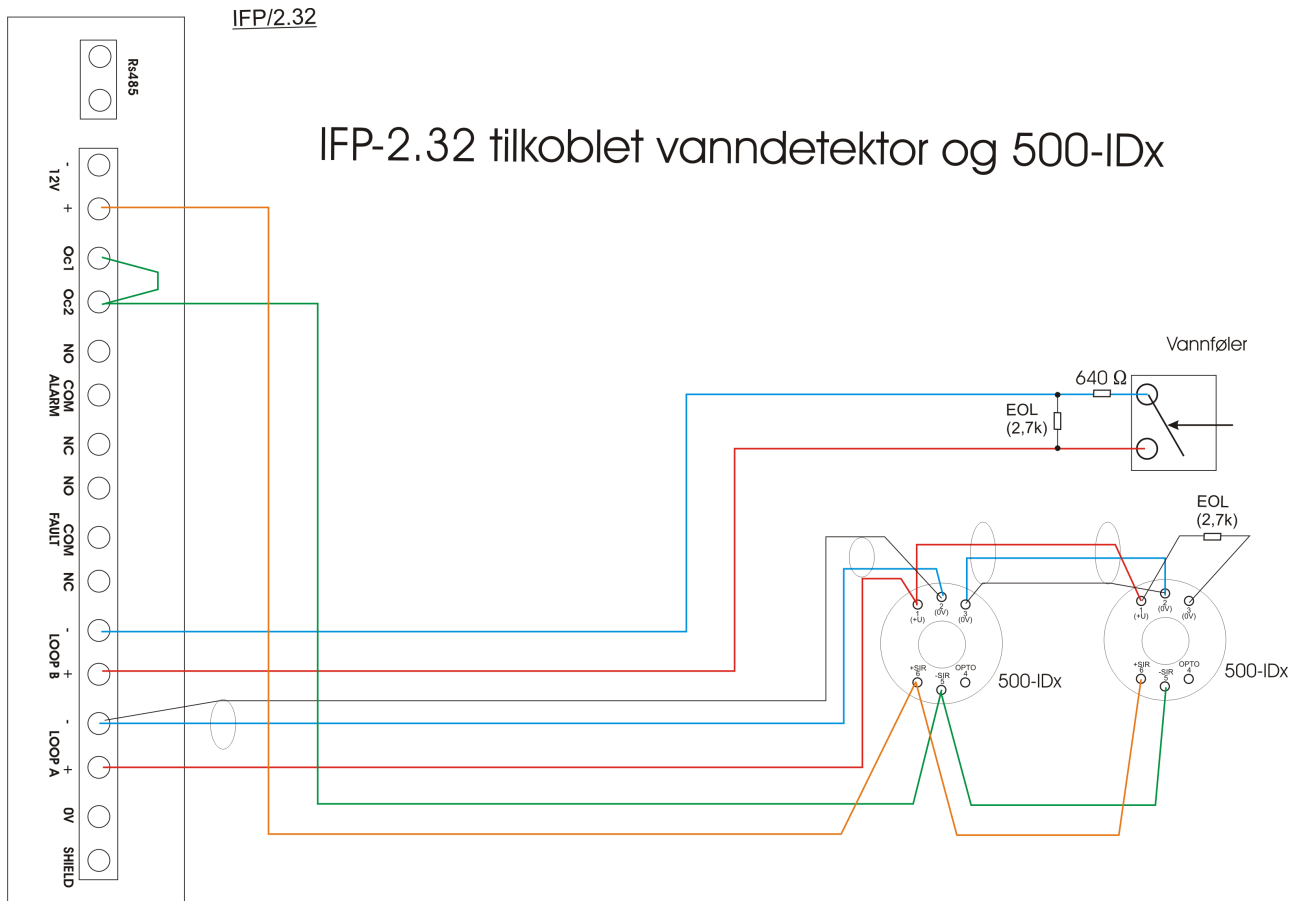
IFP/2.32

Rs485

IFP-2.32 tilkoblet vanndetektor og 500-IDx

-
12V
+

Oc1
Oc2

NO
COM
ALARM
NC

NO
COM
FAULT
NC

-
LOOP B
+

-
LOOP A
+

0V
SHIELD

Vannføler

640 Ω

EOL
(2,7k)

EOL
(2,7k)

1
(+U)

2
(0V)

3
(0V)

+SIR
6

-SIR
5

OPTO
4

500-IDx

1
(+U)

2
(0V)

3
(0V)

+SIR
6

-SIR
5

OPTO
4

500-IDx